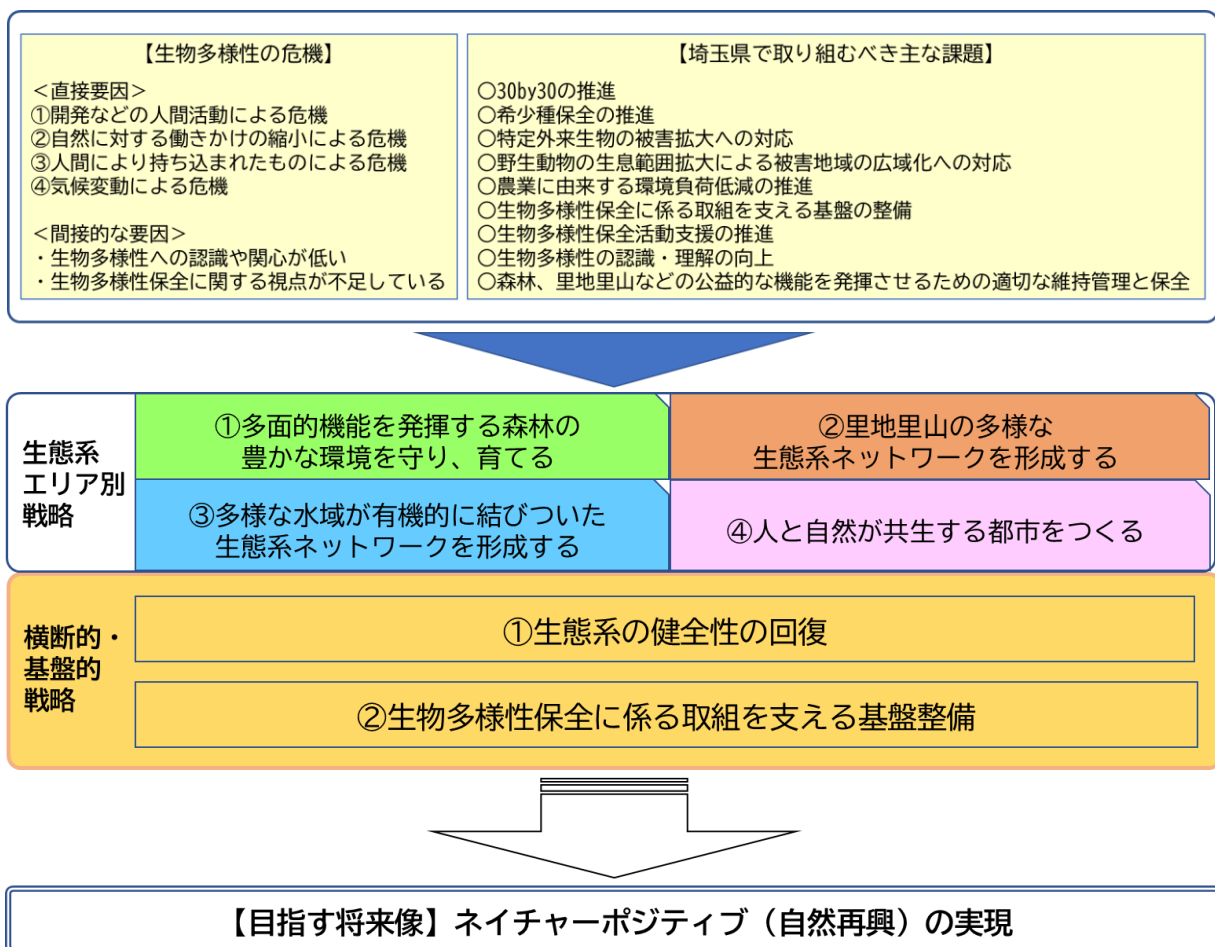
【生物多様性の危機】

＜直接要因＞
①開発などの人間活動による危機
②自然に対する働きかけの縮小による危機
③人間により持ち込まれたものによる危機
④気候変動による危機

＜間接的な要因＞
・生物多様性への認識や関心が低い
・生物多様性保全に関する視点が不足している

【埼玉県で取り組むべき主な課題】

○30by30の推進
○希少種保全の推進
○特定外来生物の被害拡大への対応
○野生動物の生息範囲拡大による被害地域の広域化への対応
○農業に由来する環境負荷低減の推進
○生物多様性保全に係る取組を支える基盤の整備
○生物多様性保全活動支援の推進
○生物多様性の認識・理解の向上
○森林、里地里山などの公益的な機能を発揮させるための適切な維持管理と保全

生態系エリア別戦略

①多面的機能を発揮する森林の豊かな環境を守り、育てる

②里地里山の多様な生態系ネットワークを形成する

③多様な水域が有機的に結びついた生態系ネットワークを形成する

④人と自然が共生する都市をつくる

横断的・基盤的戦略

①生態系の健全性の回復

②生物多様性保全に係る取組を支える基盤整備

【目指す将来像】ネイチャーポジティブ（自然再興）の実現